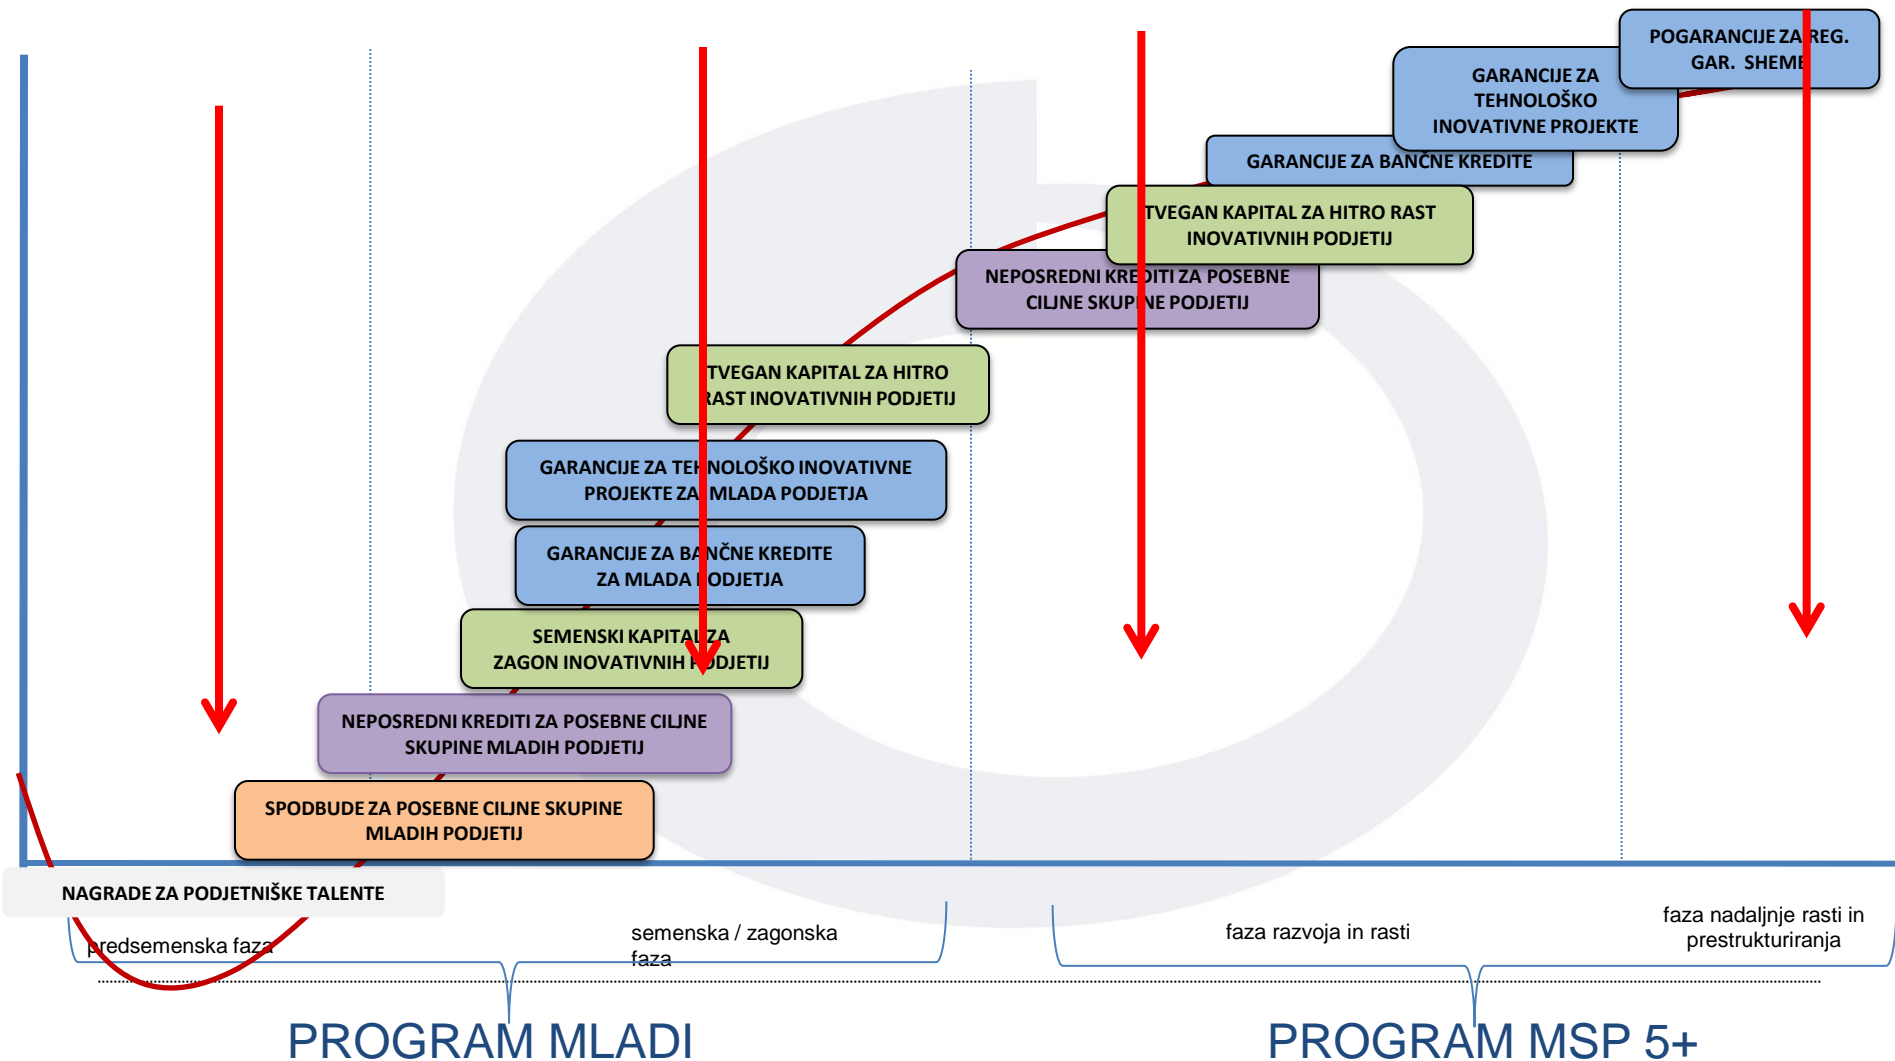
POGARANCIJE ZA REG. GAR. SHEME

GARANCIJE ZA TEHNOLOŠKO INOVATIVNE PROJEKTE

GARANCIJE ZA BANČNE KREDITE

TVEGAN KAPITAL ZA HITRO RAST INOVATIVNIH PODJETIJ

NEPOSREDNI KREDITI ZA POSEBNE CILJNE SKUPINE PODJETIJ

TVEGAN KAPITAL ZA HITRO RAST INOVATIVNIH PODJETIJ

GARANCIJE ZA TEHNOLOŠKO INOVATIVNE PROJEKTE ZA MLADA PODJETJA

GARANCIJE ZA BANČNE KREDITE ZA MLADA PODJETJA

SEMENSKI KAPITAL ZA ZAGON INOVATIVNIH PODJETIJ

NEPOSREDNI KREDITI ZA POSEBNE CILJNE SKUPINE MLADIH PODJETIJ

SPODBUDE ZA POSEBNE CILJNE SKUPINE MLADIH PODJETIJ

NAGRADE ZA PODJETNIŠKE TALENTE

predsemenska faza

semenska / zagonska faza

faza razvoja in rasti

faza nadaljnje rasti in prestrukturiranja

PROGRAM MLADI

PROGRAM MSP 5+